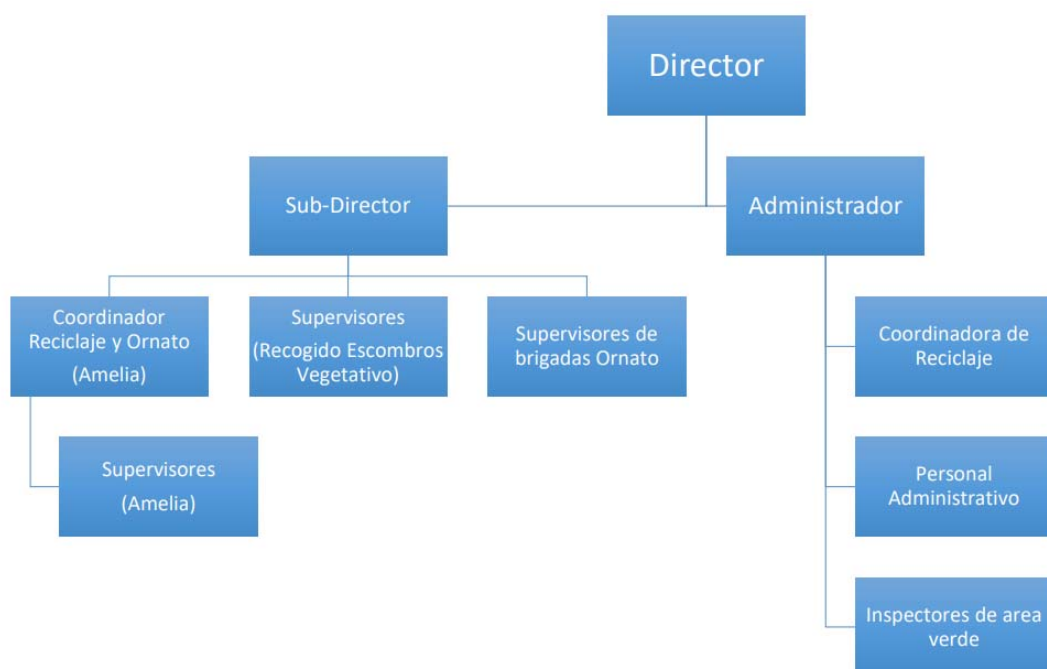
Director

Sub-Director

Administrador

Coordinador Reciclaje y Ornato
(Amelia)

Supervisores
(Recogido Escombros Vegetativo)

Supervisores de brigadas Ornato

Supervisores
(Amelia)

Coordinadora de Reciclaje

Personal Administrativo

Inspectores de area verde